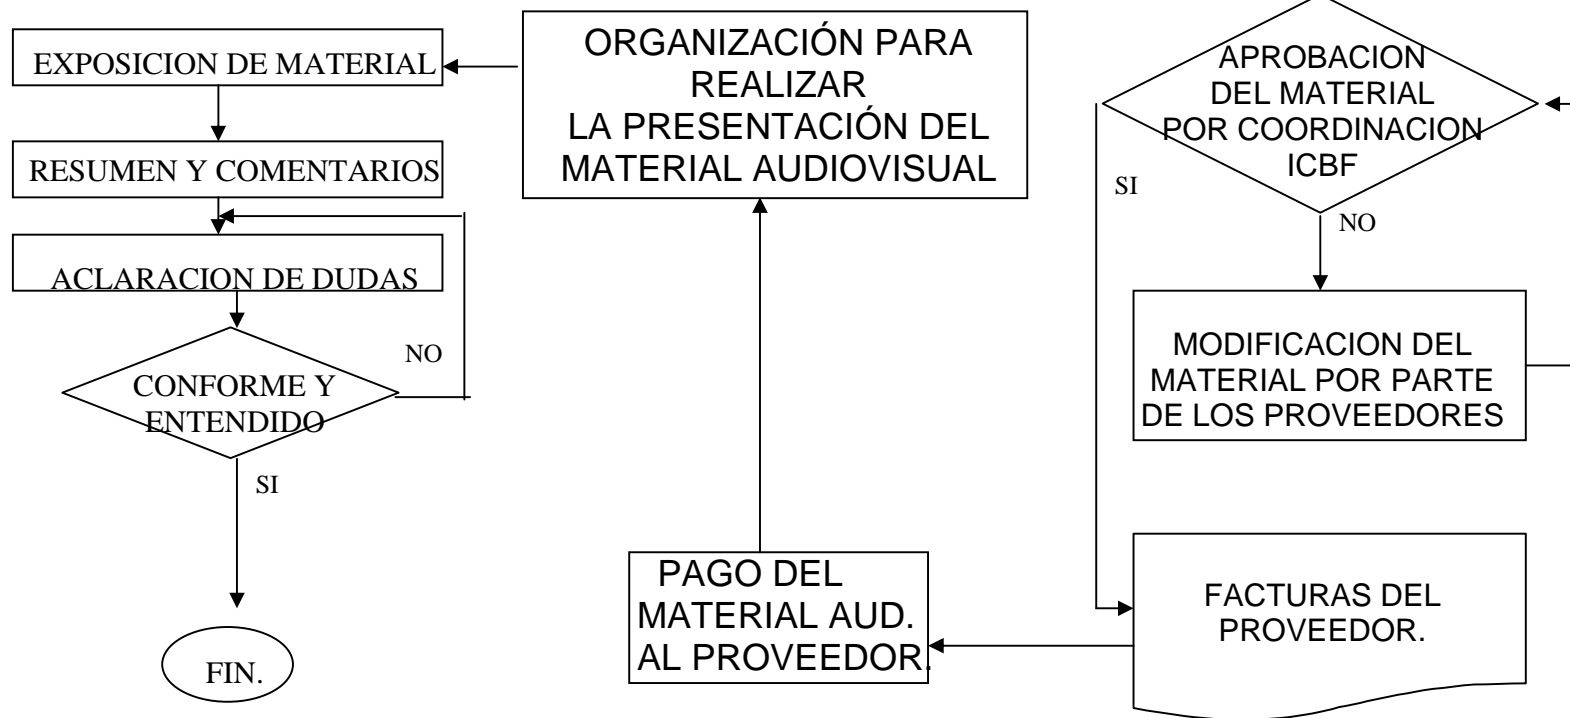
EXPOSICION DE MATERIAL

RESUMEN Y COMENTARIOS

ACLARACION DE DUDAS

CONFORME Y ENTENDIDO

NO

SI

FIN.

ORGANIZACIÓN PARA REALIZAR LA PRESENTACIÓN DEL MATERIAL AUDIOVISUAL

PAGO DEL MATERIAL AUD. AL PROVEEDOR.

APROBACION DEL MATERIAL POR COORDINACION ICBF

SI

NO

MODIFICACION DEL MATERIAL POR PARTE DE LOS PROVEEDORES

FACTURAS DEL PROVEEDOR.